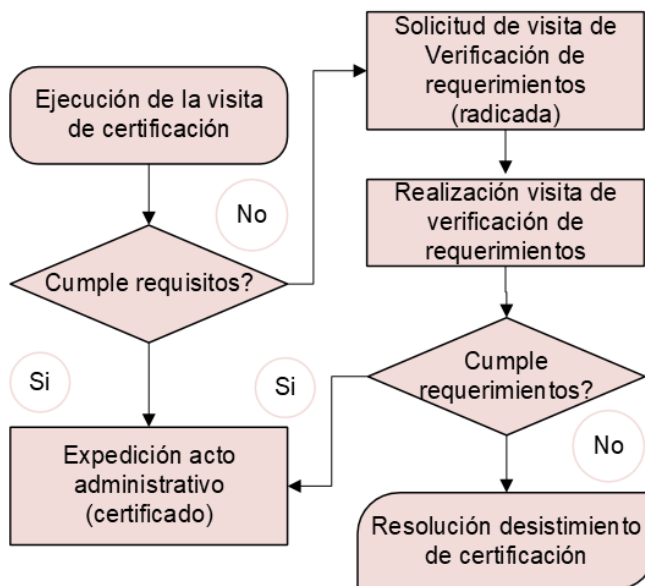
Ejecución de la visita de certificación

Solicitud de visita de Verificación de requerimientos (radicada)

No

Cumple requisitos?

Realización visita de verificación de requerimientos

Si

Si

Cumple requerimientos?

No

Expedición acto administrativo (certificado)

Resolución desistimiento de certificación